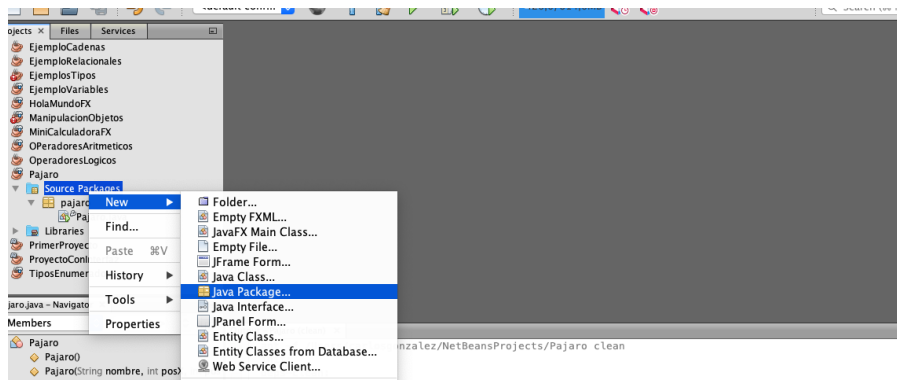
ojects × Files Services
EjemploCadenas
EjemploRelacionales
EjemplosTipos
EjemploVariables
HolaMundoFX
ManipulacionObjetos
MiniCalculadoraFX
OPeradoresAritmeticos
OperadoresLogicos
Pajaro
Source Packages
pajaro
Paj
Libraries
PrimerProyec
ProyectoConti
TiposEnumer

New
Find...
Paste ⌘V
History
Tools
Properties

Folder...
Empty FXML...
JavaFX Main Class...
Empty File...
JFrame Form...
Java Class...
Java Package...
Java Interface...
JPanel Form...
Entity Class...
Entity Classes from Database...
Web Service Client...

jaro.java – Navigato
Members
Pajaro
Pajaro()
Pajaro(String nombre, int posX

onzalez/NetBeansProjects/Pajaro clean